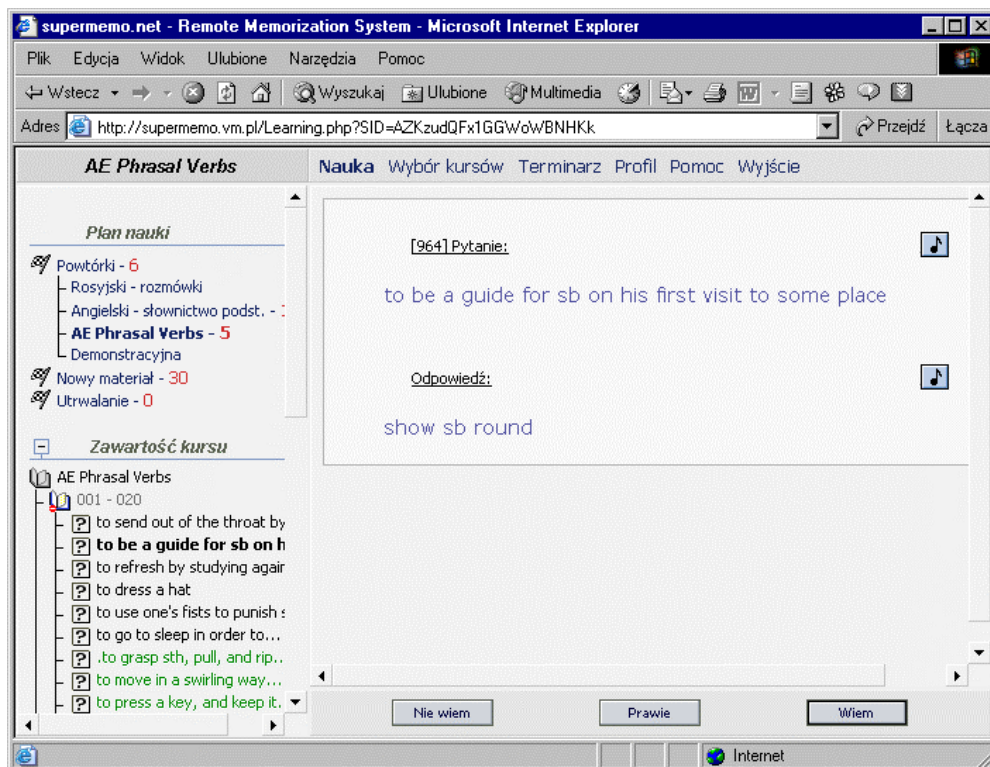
supermemo.net - Remote Memorization System - Microsoft Internet Explorer

Plik Edycja Widok Ulubione Narzędzia Pomoc

Wstecz Wyszukaj Ulubione Multimedia

Adres http://supermemo.vm.pl/Learning.php?SID=AZKzudQFx1GGWoWBNHKk Przejdź Łącza

AE Phrasal Verbs

Nauka Wybór kursów Terminarz Profil Pomoc Wyjście

Plan nauki

Powtórki - 6
Rosyjski - rozmówki
Angielski - słownictwo podst. - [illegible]
AE Phrasal Verbs - 5
Demonstracyjna
Nowy materiał - 30
Utrwalanie - 0

Zawartość kursu

AE Phrasal Verbs
001 - 020
to send out of the throat by
to be a guide for sb on h
to refresh by studying agair
to dress a hat
to use one's fists to punish s
to go to sleep in order to...
.to grasp sth, pull, and rip...
to move in a swirling way...
to press a key, and keep it.

[964] Pytanie:

to be a guide for sb on his first visit to some place

Odpowiedź:

show sb round

Nie wiem Prawie Wiem

Internet